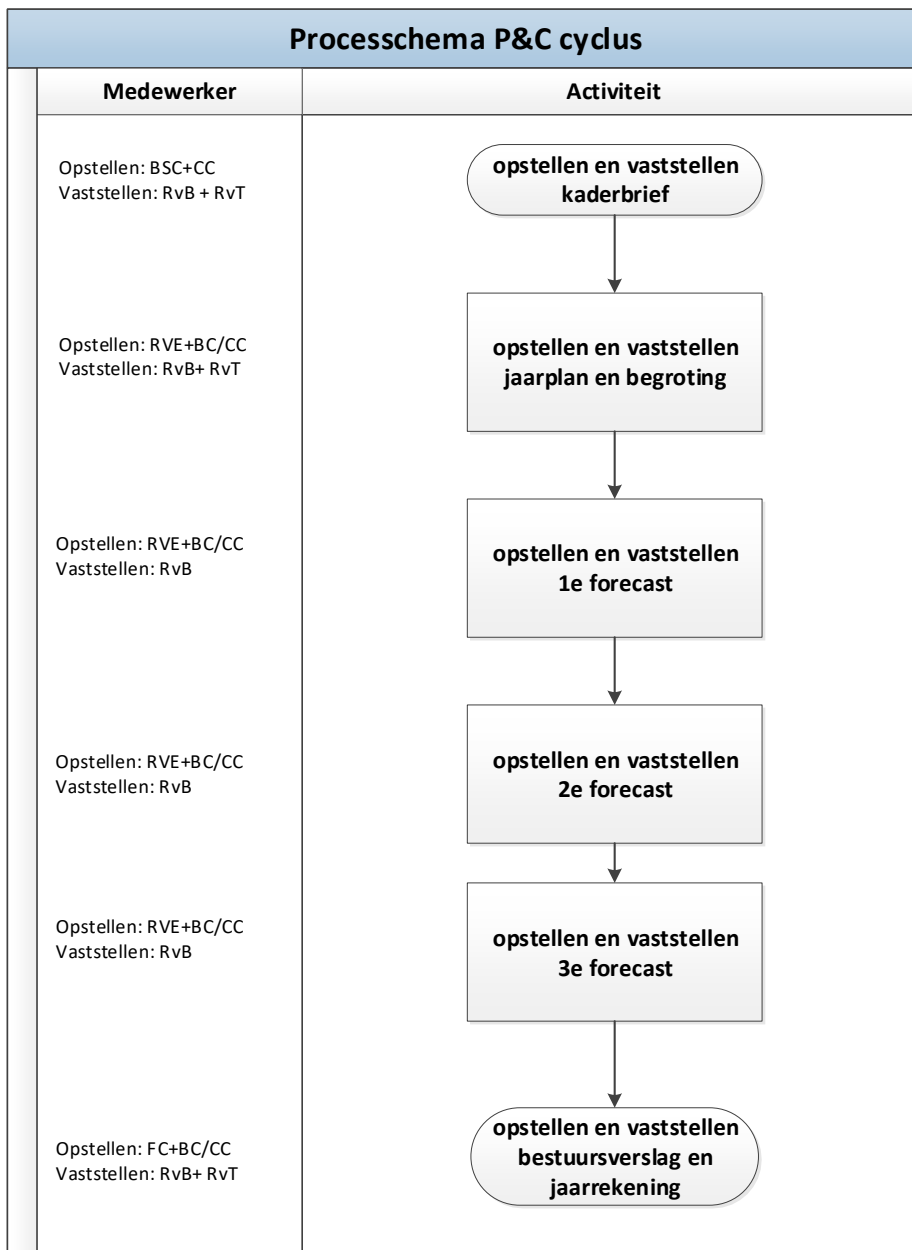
Processchema P&C cyclus

| Medewerker | Activiteit |
|---|---|
| Opstellen: BSC+CC<br>Vaststellen: RvB + RvT | opstellen en vaststellen kaderbrief |
| Opstellen: RVE+BC/CC<br>Vaststellen: RvB+ RvT | opstellen en vaststellen jaarplan en begroting |
| Opstellen: RVE+BC/CC<br>Vaststellen: RvB | opstellen en vaststellen 1e forecast |
| Opstellen: RVE+BC/CC<br>Vaststellen: RvB | opstellen en vaststellen 2e forecast |
| Opstellen: RVE+BC/CC<br>Vaststellen: RvB | opstellen en vaststellen 3e forecast |
| Opstellen: FC+BC/CC<br>Vaststellen: RvB+ RvT | opstellen en vaststellen bestuursverslag en jaarrekening |